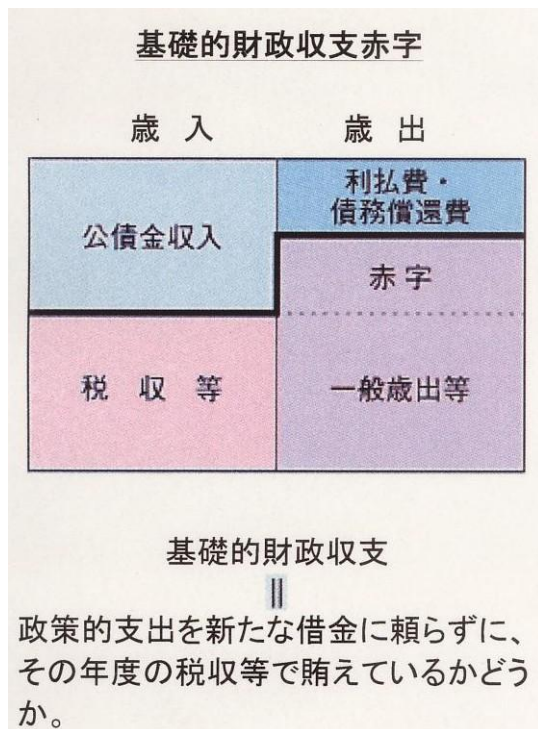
基礎的財政収支赤字

歳入　歳出

| 公債金収入 | 利払費・債務償還費 |
|---|---|
| | 赤字 |
| 税収等 | 一般歳出等 |

基礎的財政収支
||
政策的支出を新たな借金に頼らずに、その年度の税収等で賄えているかどうか。